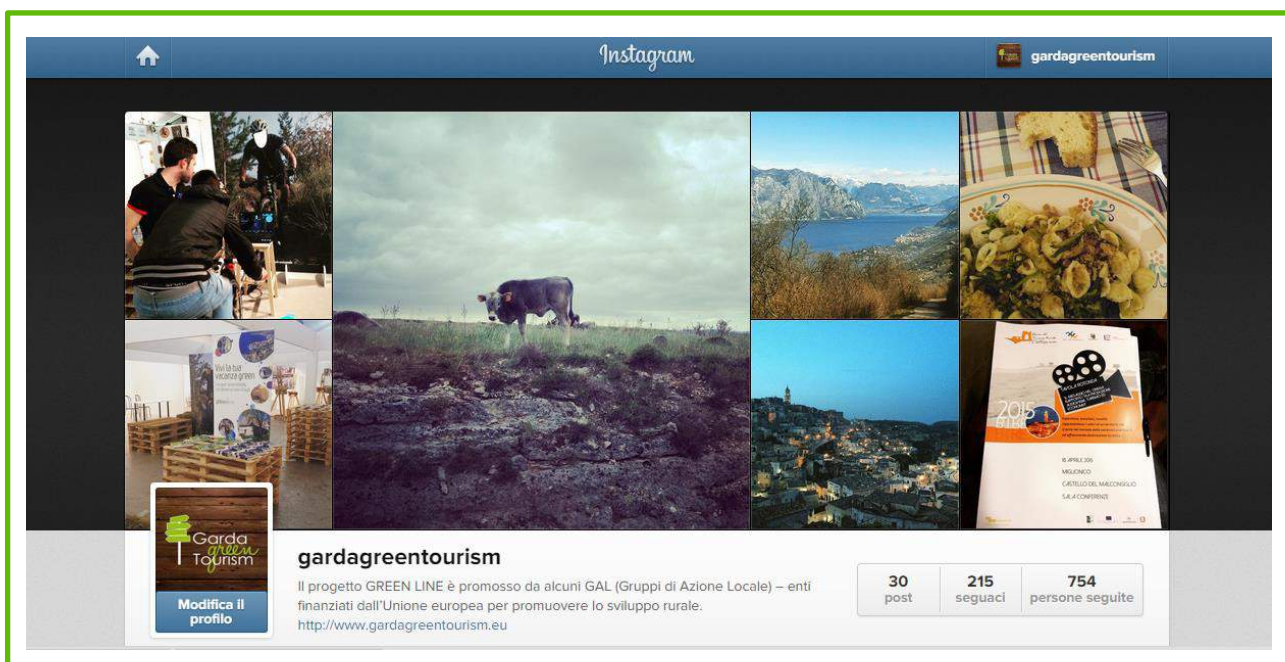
Instagram

gardagreentourism

Vivi la tua vacanza green

2015

6 APRILE 2015
MIGLIONICO
CASTELLO DEL MALCONSIGLIO
SALA CONFERENZE

Garda green Tourism

Modifica il profilo

gardagreentourism

Il progetto GREEN LINE è promosso da alcuni GAL (Gruppi di Azione Locale) – enti finanziati dall'Unione europea per promuovere lo sviluppo rurale.
http://www.gardagreentourism.eu

| 30 post | 215 seguaci | 754 persone seguite |
|---|---|---|